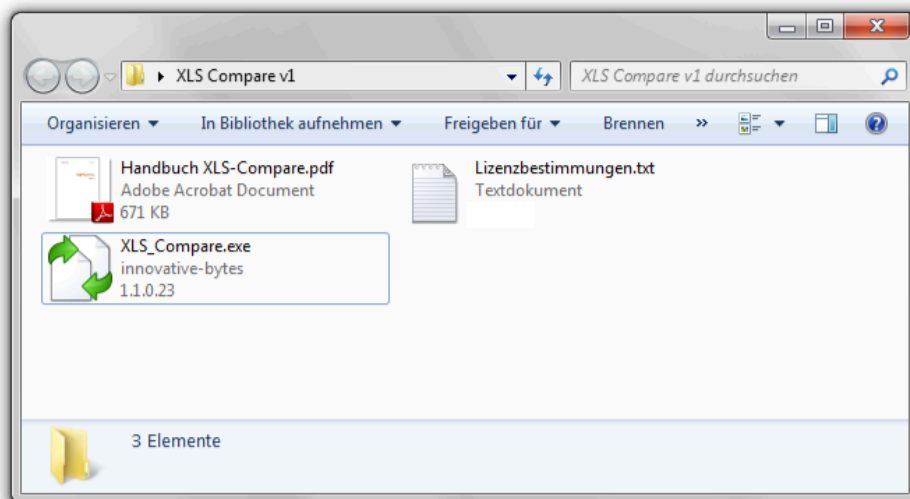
XLS Compare v1

XLS Compare v1 durchsuchen

Organisieren ▾ In Bibliothek aufnehmen ▾ Freigeben für ▾ Brennen »

Handbuch XLS-Compare.pdf
Adobe Acrobat Document
671 KB

Lizenzbestimmungen.txt
Textdokument

XLS_Compare.exe
innovative-bytes
1.1.0.23

3 Elemente